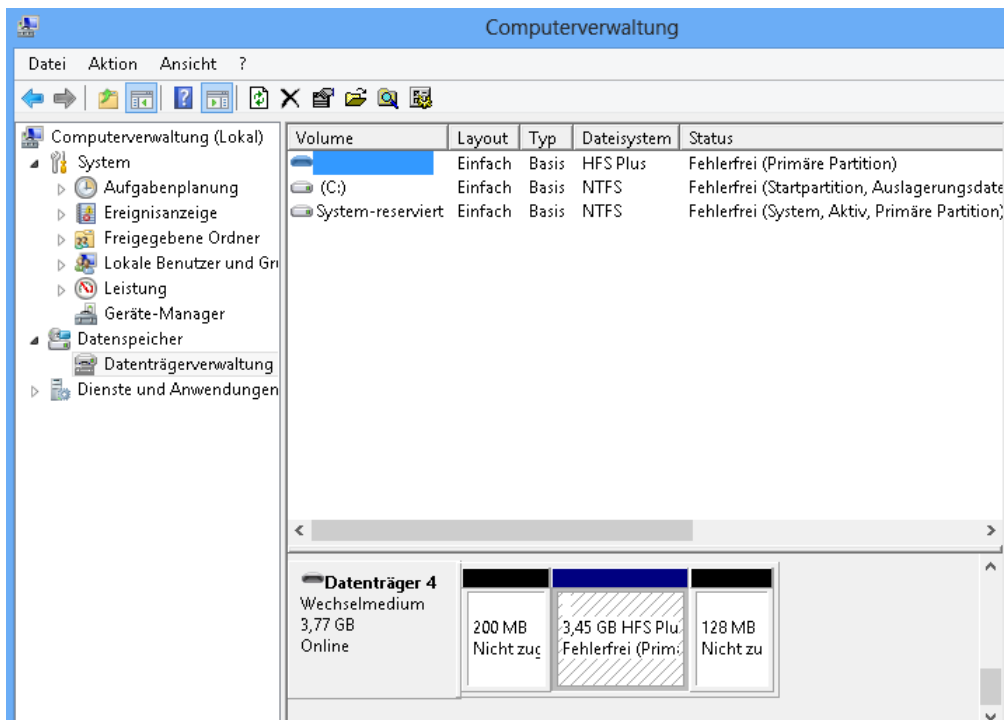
Computerverwaltung

Datei Aktion Ansicht ?

Computerverwaltung (Lokal)
System
Aufgabenplanung
Ereignisanzeige
Freigegebene Ordner
Lokale Benutzer und Gr
Leistung
Geräte-Manager
Datenspeicher
Datenträgerverwaltung
Dienste und Anwendungen

| Volume | Layout | Typ | Dateisystem | Status |
|---|---|---|---|---|
| | Einfach | Basis | HFS Plus | Fehlerfrei (Primäre Partition) |
| (C:) | Einfach | Basis | NTFS | Fehlerfrei (Startpartition, Auslagerungsdate |
| System-reserviert | Einfach | Basis | NTFS | Fehlerfrei (System, Aktiv, Primäre Partition) |

Datenträger 4
Wechselmedium
3,77 GB
Online

200 MB
Nicht zug

3,45 GB HFS Plu
Fehlerfrei (Prim

128 MB
Nicht zu